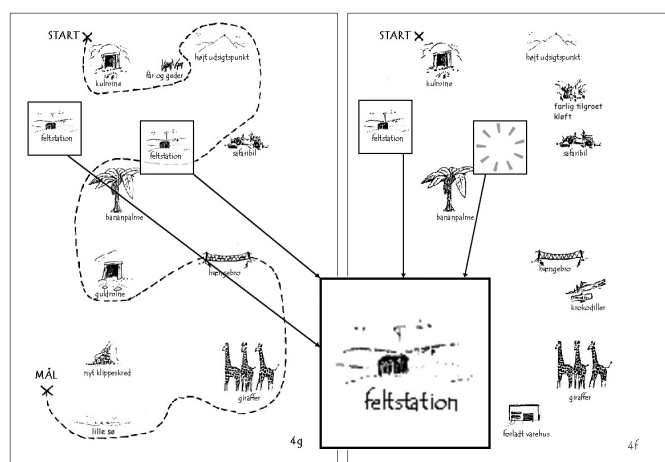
START

kulmine

får og geder

højt udsigtspunkt

feltstation

feltstation

safaribil

bananpalme

hængebro

guldmine

MÅL

nyt klippeskred

giraffer

lille sø

4g

START

kulmine

højt udsigtspunkt

farlig tilgroet kløft

feltstation

safaribil

bananpalme

hængebro

krokodiller

giraffer

forladt varehus

4f

feltstation